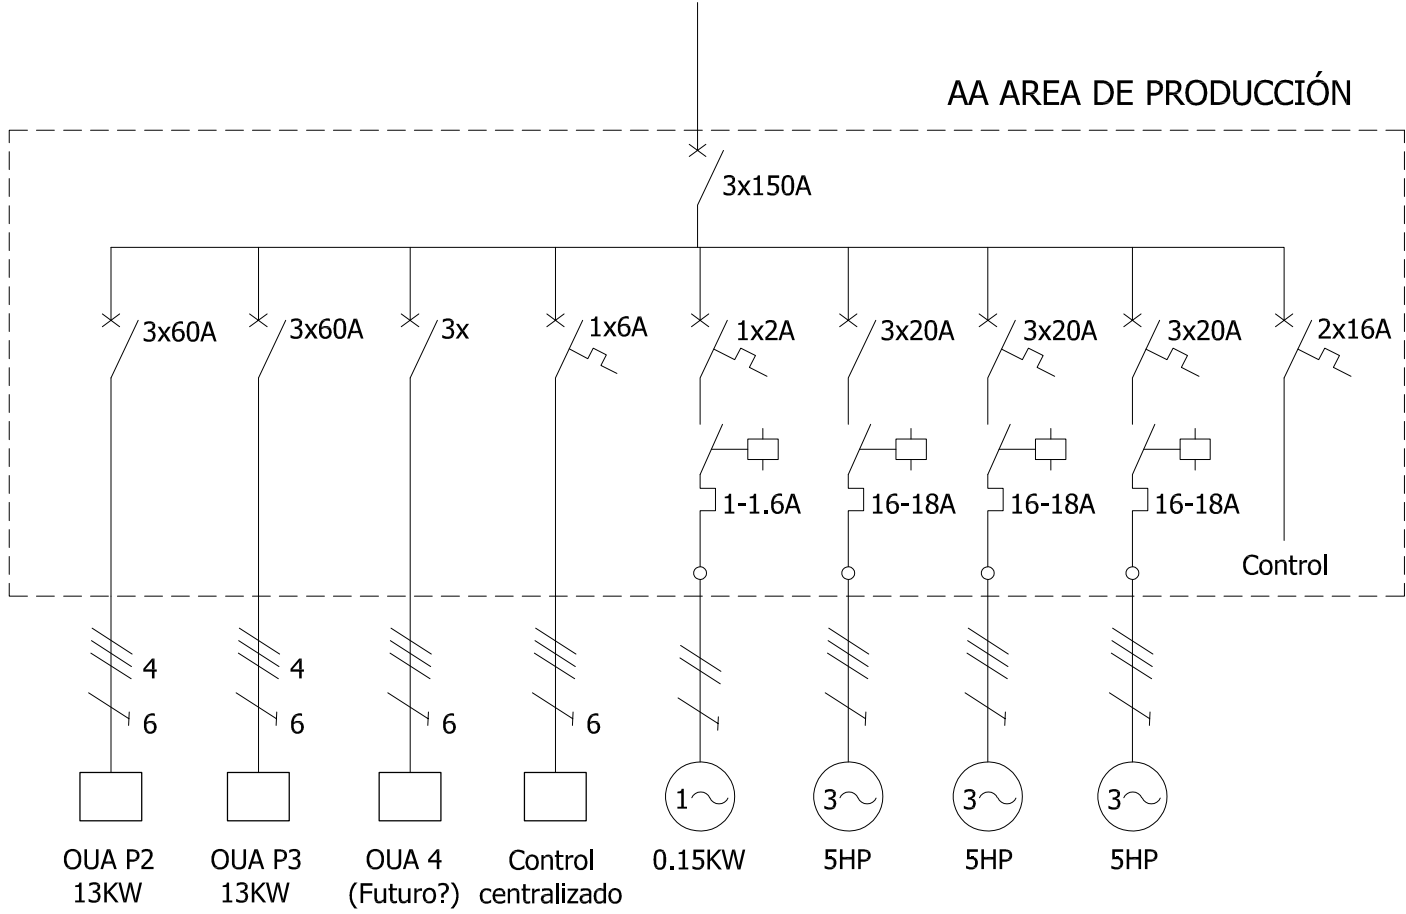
AA AREA DE PRODUCCIÓN

3x150A

3x60A
3x60A
3x
1x6A
1x2A
3x20A
3x20A
3x20A
2x16A

1-1.6A
16-18A
16-18A
16-18A

Control

4
6
4
6
6
6

1~
3~
3~
3~

OUA P2
13KW

OUA P3
13KW

OUA 4
(Futuro?)

Control
centralizado

0.15KW

5HP

5HP

5HP